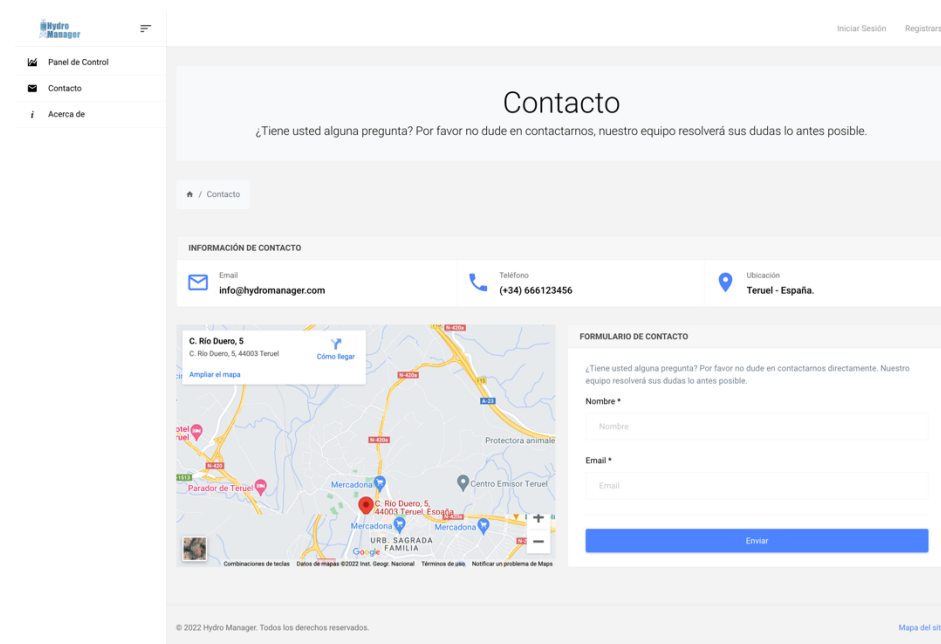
Hydro Manager

Iniciar Sesión Registrars

Panel de Control
Contacto
Acerca de

Contacto
¿Tiene usted alguna pregunta? Por favor no dude en contactarnos, nuestro equipo resolverá sus dudas lo antes posible.

/ Contacto

INFORMACIÓN DE CONTACTO

Email
info@hydromanager.com

Teléfono
(+34) 666123456

Ubicación
Teruel - España.

C. Río Duero, 5
C. Río Duero, 5, 44003 Teruel
Cómo llegar
Ampliar el mapa

N-420a
N-420a
A-23
N-420a
Protectora animale
otel
uel
N-420
Parador de Teruel
Mercadona
Centro Emisor Teruel
C. Río Duero, 5, 44003 Teruel, España
Mercadona
Mercadona
URB. SAGRADA FAMILIA
Google
Combinaciones de teclas Datos de mapas ©2022 Inst. Geogr. Nacional Términos de uso Notificar un problema de Maps

FORMULARIO DE CONTACTO

¿Tiene usted alguna pregunta? Por favor no dude en contactarnos directamente. Nuestro equipo resolverá sus dudas lo antes posible.

Nombre *
Nombre

Email *
Email

Enviar

© 2022 Hydro Manager. Todos los derechos reservados.

Mapa del sit